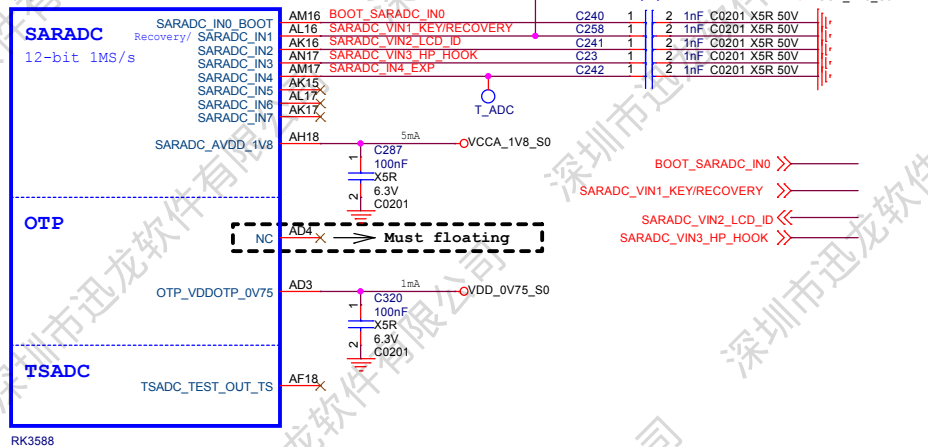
SARADC
12-bit 1MS/s

SARADC_IN0_BOOT
Recovery/ SARADC_IN1
SARADC_IN2
SARADC_IN3
SARADC_IN4
SARADC_IN5
SARADC_IN6
SARADC_IN7

AM16 BOOT_SARADC_IN0
AL16 SARADC_VIN1_KEY/RECOVERY
AK16 SARADC_VIN2_LCD_ID
AN17 SARADC_VIN3_HP_HOOK
AM17 SARADC_IN4_EXP
AK15
AL17
AK17

C240 1 2 1nF C0201 X5R 50V
C258 1 2 1nF C0201 X5R 50V
C241 1 2 1nF C0201 X5R 50V
C23 1 2 1nF C0201 X5R 50V
C242 1 2 1nF C0201 X5R 50V

T_ADC

SARADC_AVDD_1V8
AH18 5mA VCCA_1V8_S0
C287
100nF
X5R
6.3V
C0201

BOOT_SARADC_IN0
SARADC_VIN1_KEY/RECOVERY
SARADC_VIN2_LCD_ID
SARADC_VIN3_HP_HOOK

OTP
NC AD4 Must floating

OTP_VDDOTP_0V75
AD3 1mA VDD_0V75_S0
C320
100nF
X5R
6.3V
C0201

TSADC
TSADC_TEST_OUT_TS
AF18

RK3588

深圳市迅龙软件有限公司